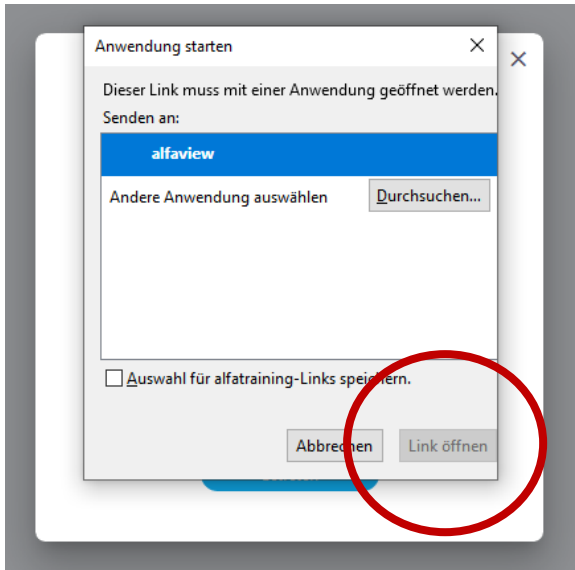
Anwendung starten

Dieser Link muss mit einer Anwendung geöffnet werden.
Senden an:

alfaview

Andere Anwendung auswählen

Durchsuchen...

Auswahl für alfatraining-Links speichern.

Abbrechen

Link öffnen